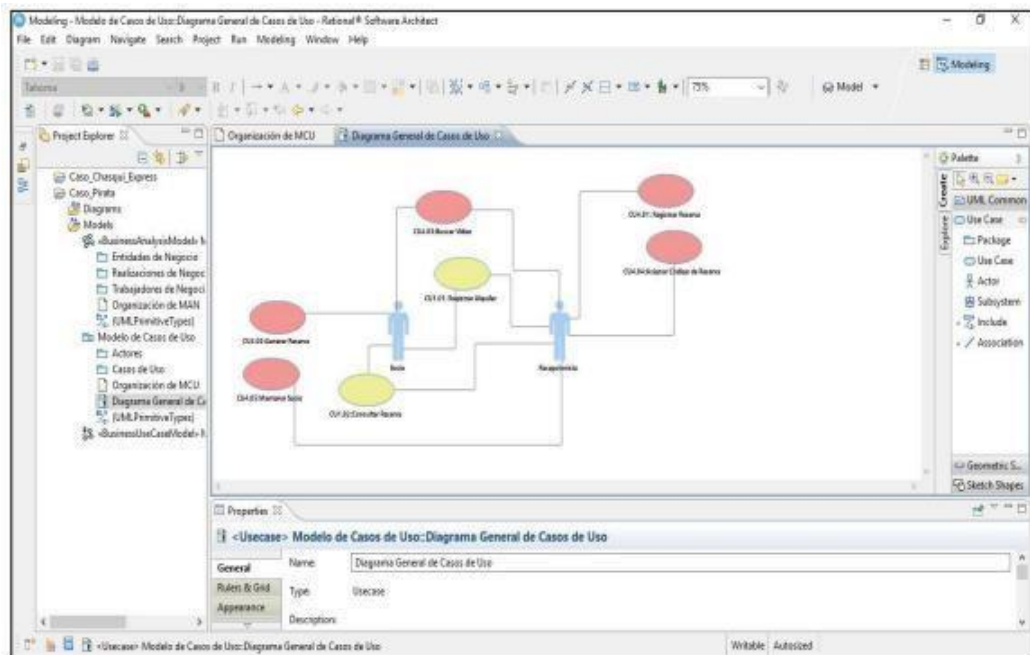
Modeling - Modelo de Casos de Uso::Diagrama General de Casos de Uso - Rational® Software Architect

File Edit Diagram Navigate Search Project Run Modeling Window Help

Tahoma

75%

Model

Modeling

Project Explorer

Caso_Chasqui_Express
Caso_Pirata
Diagrams
Models
«BusinessAnalysisModel» N
Entidades de Negocio
Realizaciones de Negoc
Trabajadores de Negoci
Organización de MAN
(UMLPrimitiveTypes)
Modelo de Casos de Uso
Actores
Casos de Uso
Organización de MCU
Diagrama General de C
(UMLPrimitiveTypes)
«BusinessUseCaseModel» N

Organización de MCU

Diagrama General de Casos de Uso

CU.01 Buscar Video

CU.01.Registrar Reserva

CU.04 Anular Codigo de Reserva

CU.01.01 Registrar Alquiler

CU.03 Generar Reserva

Socio

Recepcionista

CU.02 Consultar Reserva

CU.05 Mantener Socio

Palette

Create

Explorer

UML Common

Use Case

Package

Use Case

Actor

Subsystem

Include

Association

Geometric S...

Sketch Shapes

Properties

<Usecase> Modelo de Casos de Uso::Diagrama General de Casos de Uso

General

Rulers & Grid

Appearance

Name:

Diagrama General de Casos de Uso

Type:

Usecase

Description:

<Usecase> Modelo de Casos de Uso::Diagrama General de Casos de Uso

Writable Autosized